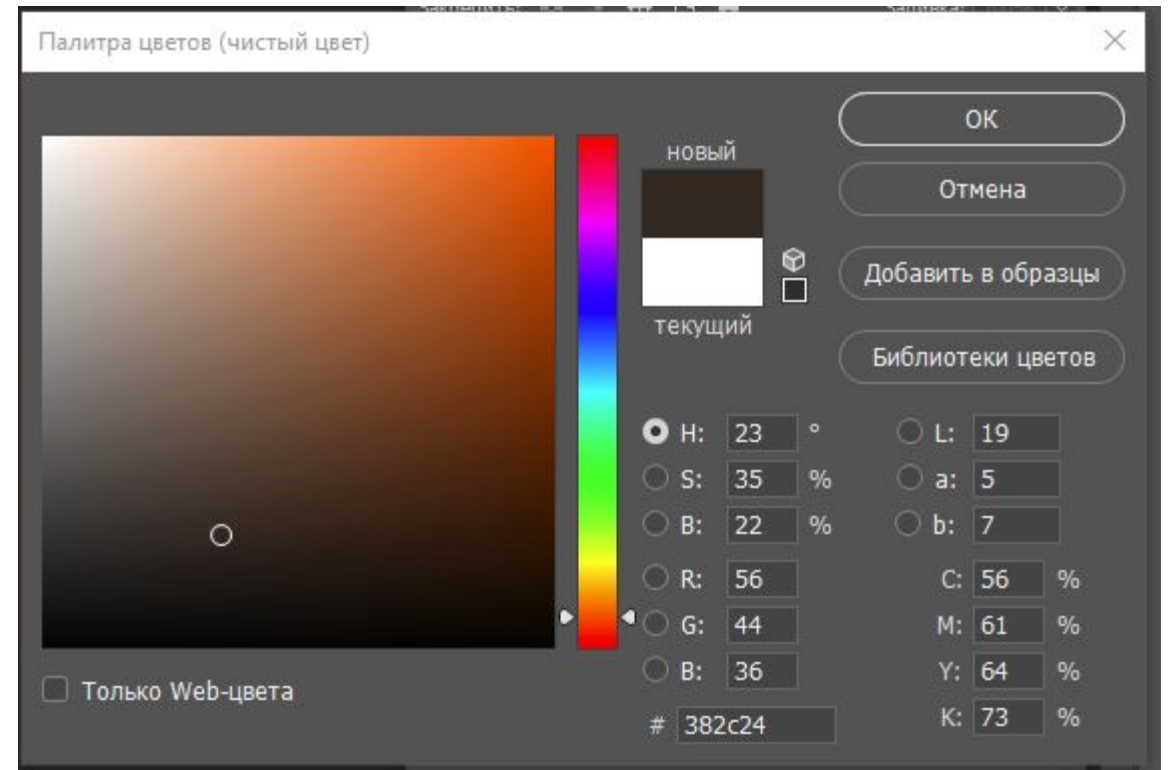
Палитра цветов (чистый цвет)

×

OK

Отмена

Добавить в образцы

Библиотеки цветов

новый

текущий

H: 23 °

S: 35 %

B: 22 %

R: 56

G: 44

B: 36

L: 19

a: 5

b: 7

C: 56 %

M: 61 %

Y: 64 %

K: 73 %

# 382c24

Только Web-цвета